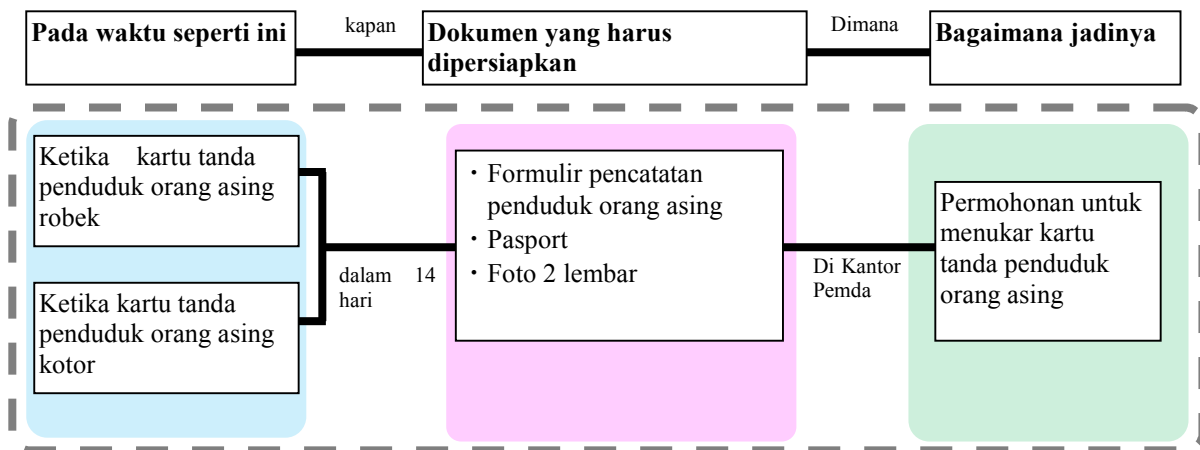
Pada waktu seperti ini

kapan

Dokumen yang harus dipersiapkan

Dimana

Bagaimana jadinya

Ketika kartu tanda penduduk orang asing robek

Ketika kartu tanda penduduk orang asing kotor

dalam 14 hari

・Formulir pencatatan penduduk orang asing
・Pasport
・Foto 2 lembar

Di Kantor Pemda

Permohonan untuk menukar kartu tanda penduduk orang asing